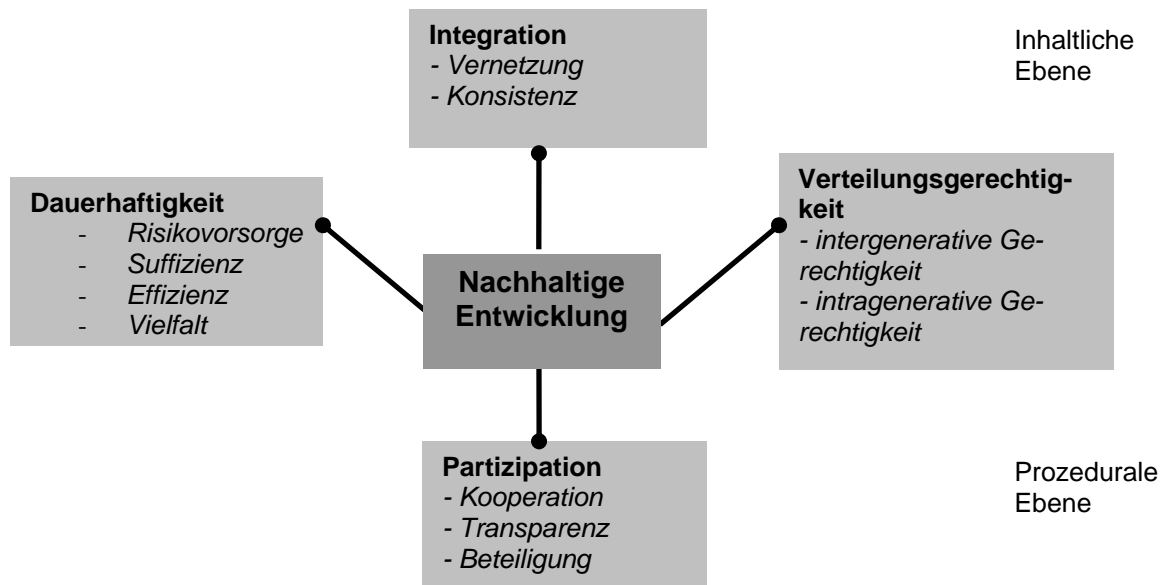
Integration
- Vernetzung
- Konsistenz

Inhaltliche Ebene

Dauerhaftigkeit
- Risikovorsorge
- Suffizienz
- Effizienz
- Vielfalt

Nachhaltige Entwicklung

Verteilungsgerechtigkeit
- intergenerative Gerechtigkeit
- intragenerative Gerechtigkeit

Partizipation
- Kooperation
- Transparenz
- Beteiligung

Prozedurale Ebene